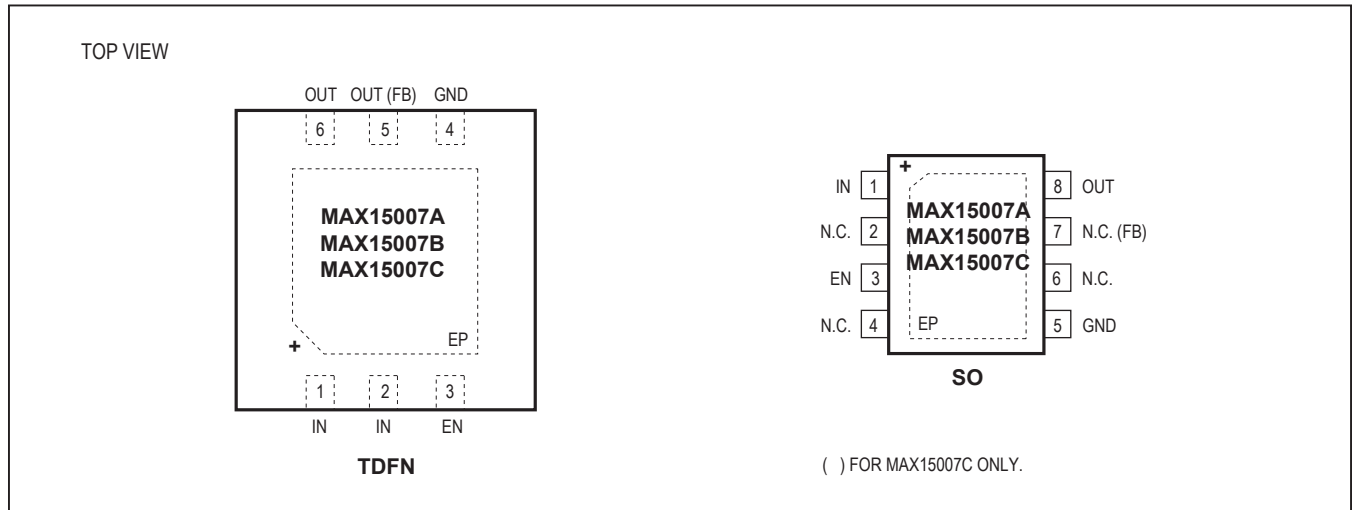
TOP VIEW

OUT OUT (FB) GND

6 5 4

MAX15007A
MAX15007B
MAX15007C

+

EP

1 2 3

IN IN EN

TDFN

+

IN 1
N.C. 2
EN 3
N.C. 4

8 OUT
7 N.C. (FB)
6 N.C.
5 GND

MAX15007A
MAX15007B
MAX15007C

EP

SO

( ) FOR MAX15007C ONLY.